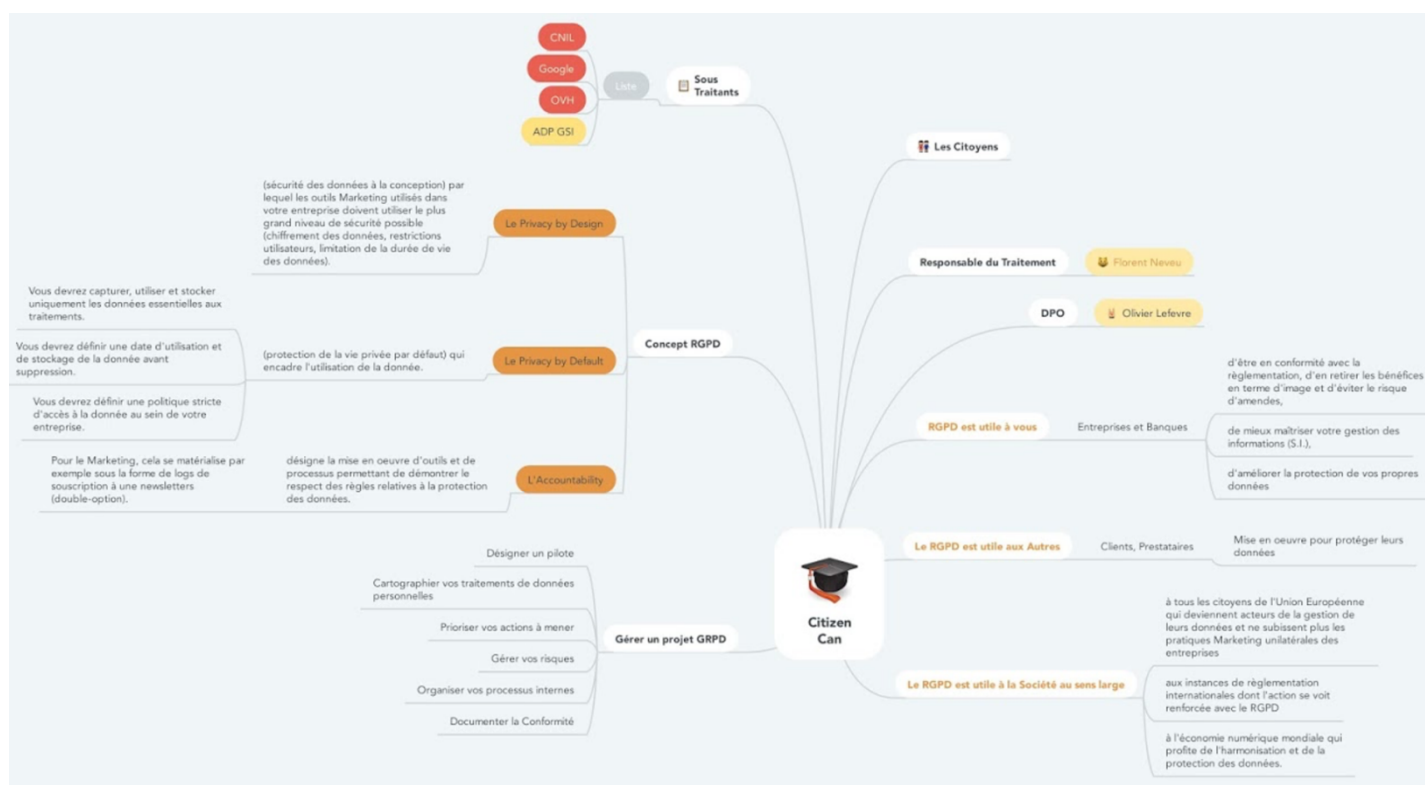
CNIL

Google

OVH

ADP GSI

Liste

Sous Traitants

Les Citoyens

(sécurité des données à la conception) par lequel les outils Marketing utilisés dans votre entreprise doivent utiliser le plus grand niveau de sécurité possible (chiffrement des données, restrictions utilisateurs, limitation de la durée de vie des données).

Le Privacy by Design

Responsable du Traitement

Florent Neveu

DPO

Olivier Lefevre

Vous devrez capturer, utiliser et stocker uniquement les données essentielles aux traitements.

Vous devrez définir une date d'utilisation et de stockage de la donnée avant suppression.

Vous devrez définir une politique stricte d'accès à la donnée au sein de votre entreprise.

(protection de la vie privée par défaut) qui encadre l'utilisation de la donnée.

Le Privacy by Default

Concept RGPD

RGPD est utile à vous

Entreprises et Banques

d'être en conformité avec la règlementation, d'en retirer les bénéfices en terme d'image et d'éviter le risque d'amendes,

de mieux maîtriser votre gestion des informations (S.I.),

d'améliorer la protection de vos propres données

Pour le Marketing, cela se matérialise par exemple sous la forme de logs de souscription à une newsletters (double-option).

désigne la mise en oeuvre d'outils et de processus permettant de démontrer le respect des règles relatives à la protection des données.

L'Accountability

Désigner un pilote

Cartographier vos traitements de données personnelles

Prioriser vos actions à mener

Gérer vos risques

Organiser vos processus internes

Documenter la Conformité

Gérer un projet GRPD

Citizen Can

Le RGPD est utile aux Autres

Clients, Prestataires

Mise en oeuvre pour protéger leurs données

à tous les citoyens de l'Union Européenne qui deviennent acteurs de la gestion de leurs données et ne subissent plus les pratiques Marketing unilatérales des entreprises

Le RGPD est utile à la Société au sens large

aux instances de règlementation internationales dont l'action se voit renforcée avec le RGPD

à l'économie numérique mondiale qui profite de l'harmonisation et de la protection des données.